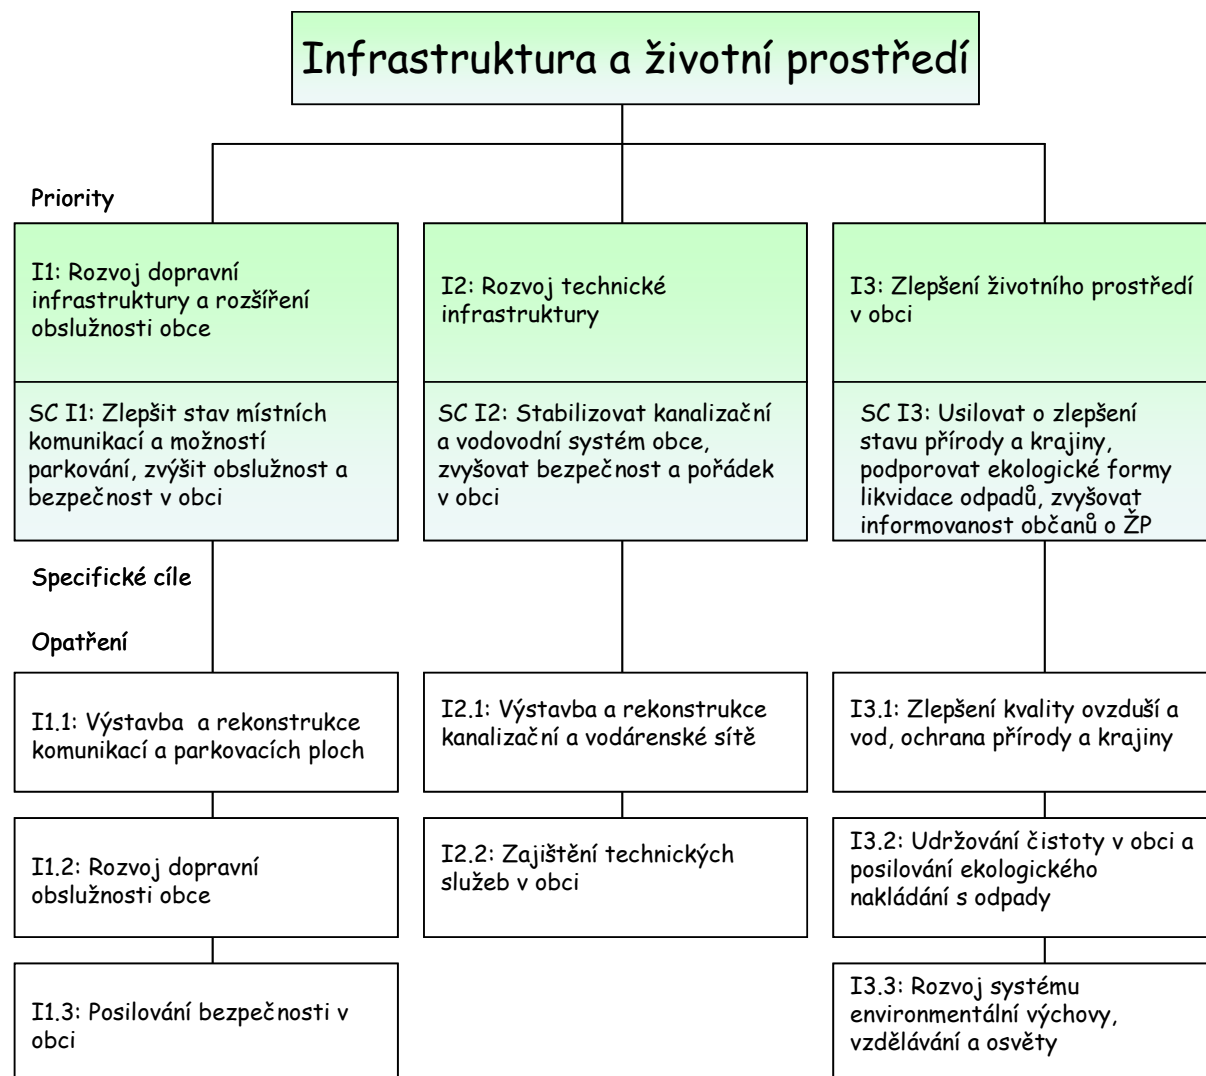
Infrastruktura a životní prostředí

Priority

I1: Rozvoj dopravní infrastruktury a rozšíření obslužnosti obce

SC I1: Zlepšit stav místních komunikací a možností parkování, zvýšit obslužnost a bezpečnost v obci

I2: Rozvoj technické infrastruktury

SC I2: Stabilizovat kanalizační a vodovodní systém obce, zvyšovat bezpečnost a pořádek v obci

I3: Zlepšení životního prostředí v obci

SC I3: Usilovat o zlepšení stavu přírody a krajiny, podporovat ekologické formy likvidace odpadů, zvyšovat informovanost občanů o ŽP

Specifické cíle

Opatření

I1.1: Výstavba a rekonstrukce komunikací a parkovacích ploch

I1.2: Rozvoj dopravní obslužnosti obce

I1.3: Posilování bezpečnosti v obci

I2.1: Výstavba a rekonstrukce kanalizační a vodárenské sítě

I2.2: Zajištění technických služeb v obci

I3.1: Zlepšení kvality ovzduší a vod, ochrana přírody a krajiny

I3.2: Udržování čistoty v obci a posilování ekologického nakládání s odpady

I3.3: Rozvoj systému environmentální výchovy, vzdělávání a osvěty